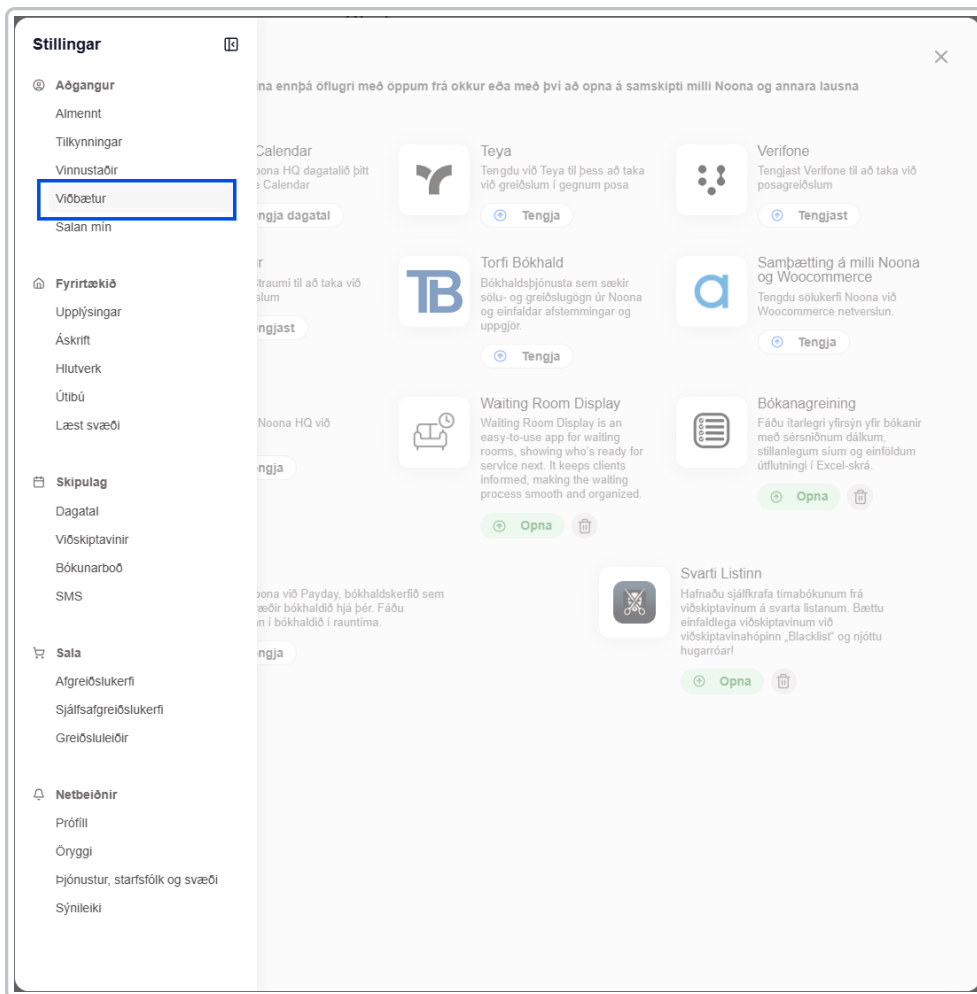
Stillingar

Aðgangur
Almennt
Tilkynningar
Vinnustaðir
Viðbætur
Salan mín

Fyrirtækið
Upplýsingar
Áskrift
Hlutverk
Útibú
Læst svæði

Skipulag
Dagatal
Viðskiptavinir
Bókunarboð
SMS

Sala
Afgreiðslukerfi
Sjálfsafgreiðslukerfi
Greiðsluleiðir

Netbeiðnir
Prófíll
Öryggi
Þjónustur, starfsfólk og svæði
Sýnileiki

×

ina ennþá öflugri með öppum frá okkur eða með því að opna á samskipti milli Noona og annara lausna

Calendar
oona HQ dagatalið þitt
e Calendar
ngja dagatal

Teya
Tengdu við Teya til þess að taka við greiðslum í gegnum posa
Tengja

Verifone
Tengjast Verifone til að taka við posagreiðslum
Tengjast

r
Straumi til að taka við
slum
engjast

Torfi Bókhald
Bókhaldsþjónusta sem sækir sölu- og greiðslugögn úr Noona og einfaldar afstemmingar og uppgjör.
Tengja

Samþætting á milli Noona og Woocommerce
Tengdu sölukerfi Noona við Woocommerce netverslun.
Tengja

Noona HQ við
engja

Waiting Room Display
Waiting Room Display is an easy-to-use app for waiting rooms, showing who's ready for service next. It keeps clients informed, making the waiting process smooth and organized.
Opna

Bókanagreining
Fáðu ítarlegri yfirsýn yfir bókanir með sérsniðnum dálkum, stillanlegum síum og einföldum útflutningi í Excel-skrá.
Opna

oona við Payday, bókhaldskerfið sem
æðir bókhaldið hjá þér. Fáðu
n í bókhaldið í rauntíma.
engja

Svarti Listinn
Hafnaðu sjálfkrafa tímabókunum frá viðskiptavinum á svarta listanum. Bættu einfaldlega viðskiptavinum við viðskiptavinahópinn „Blacklist" og njóttu hugarróar!
Opna